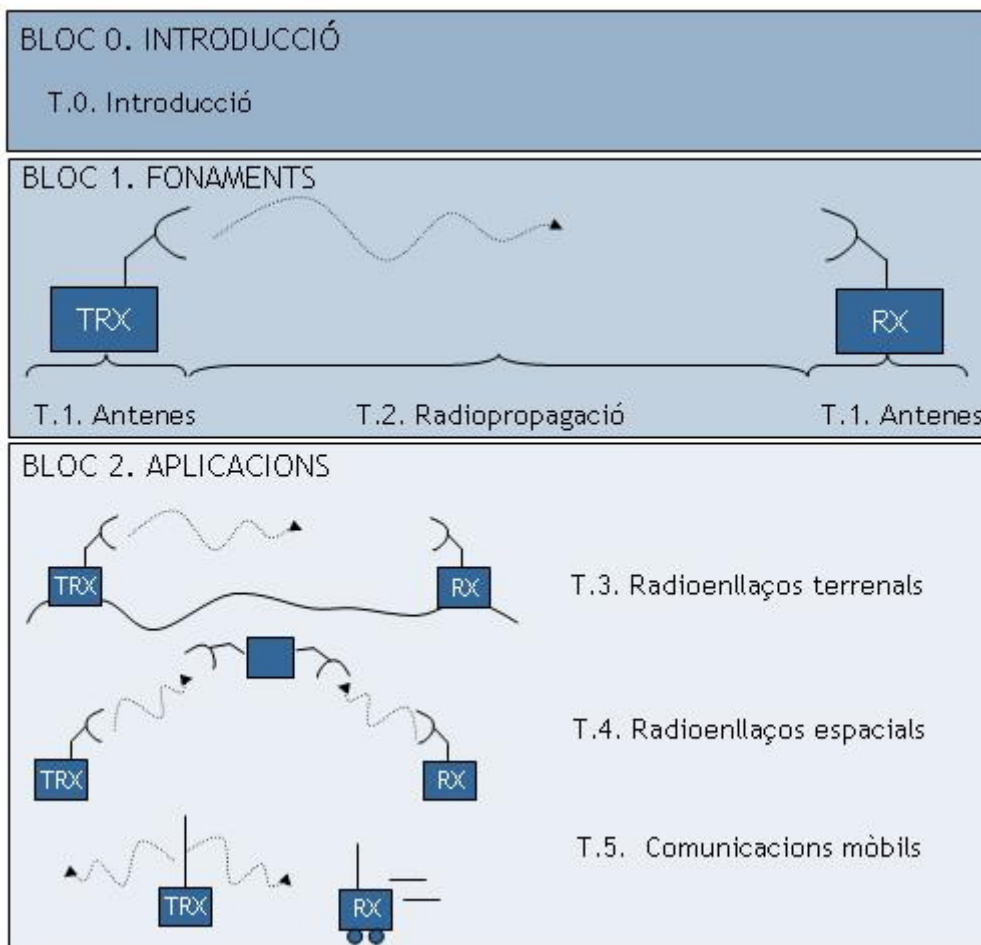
BLOC 0. INTRODUCCIÓ

T.0. Introducció

BLOC 1. FONAMENTS

TRX

RX

T.1. Antenes

T.2. Radiopropagació

T.1. Antenes

BLOC 2. APLICACIONS

TRX

RX

T.3. Radioenllaços terrenals

TRX

RX

T.4. Radioenllaços espacials

T.5. Comunicacions mòbils

TRX

RX